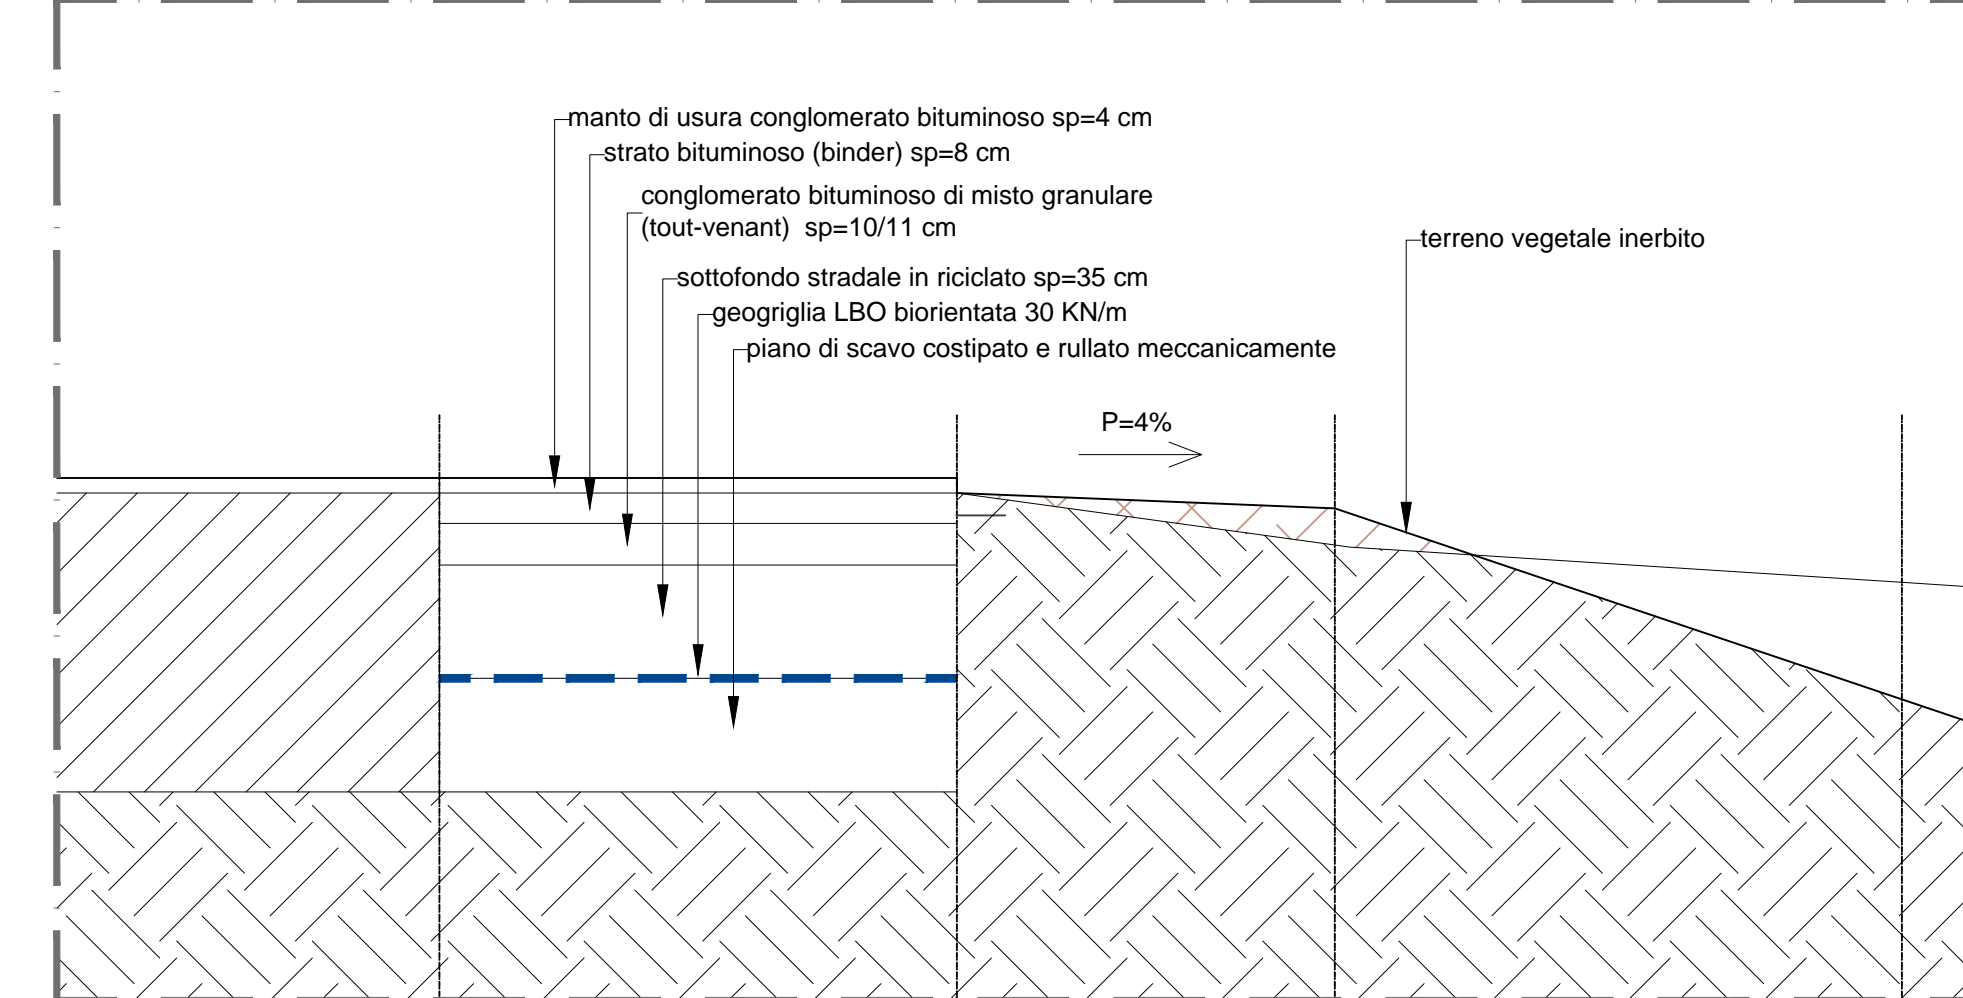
manto di usura conglomerato bituminoso sp=4 cm
strato bituminoso (binder) sp=8 cm
conglomerato bituminoso di misto granulare (tout-venant) sp=10/11 cm
sottofondo stradale in riciclato sp=35 cm
geogriglia LBO biorientata 30 KN/m
piano di scavo costipato e rullato meccanicamente

terreno vegetale inerbito

P=4%